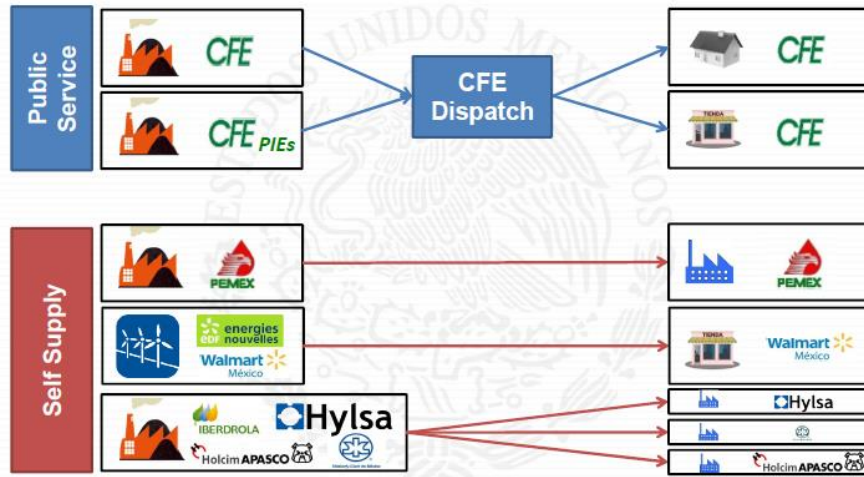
Public Service

CFE

CFE PIEs

CFE Dispatch

CFE

TIENDA

CFE

Self Supply

PEMEX

PEMEX

EDF energies nouvelles

Walmart México

TIENDA

Walmart México

IBERDROLA

Hylsa

Holcim APASCO

Hylsa

Holcim APASCO

ESTADOS UNIDOS MEXICANOS